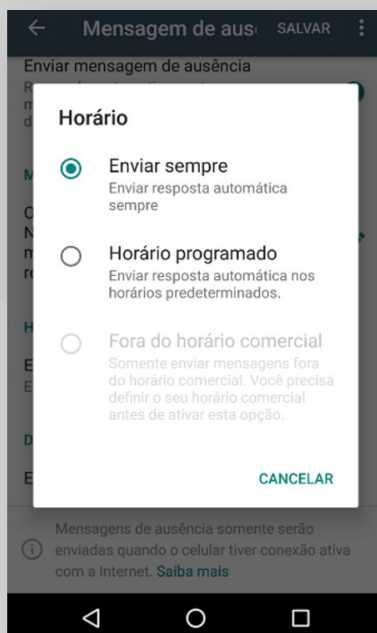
Mensagem de aus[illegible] SALVAR

Enviar mensagem de ausência

Horário

Enviar sempre
Enviar resposta automática sempre

Horário programado
Enviar resposta automática nos horários predeterminados.

Fora do horário comercial
Somente enviar mensagens fora do horário comercial. Você precisa definir o seu horário comercial antes de ativar esta opção.

CANCELAR

Mensagens de ausência somente serão enviadas quando o celular tiver conexão ativa com a Internet. Saiba mais